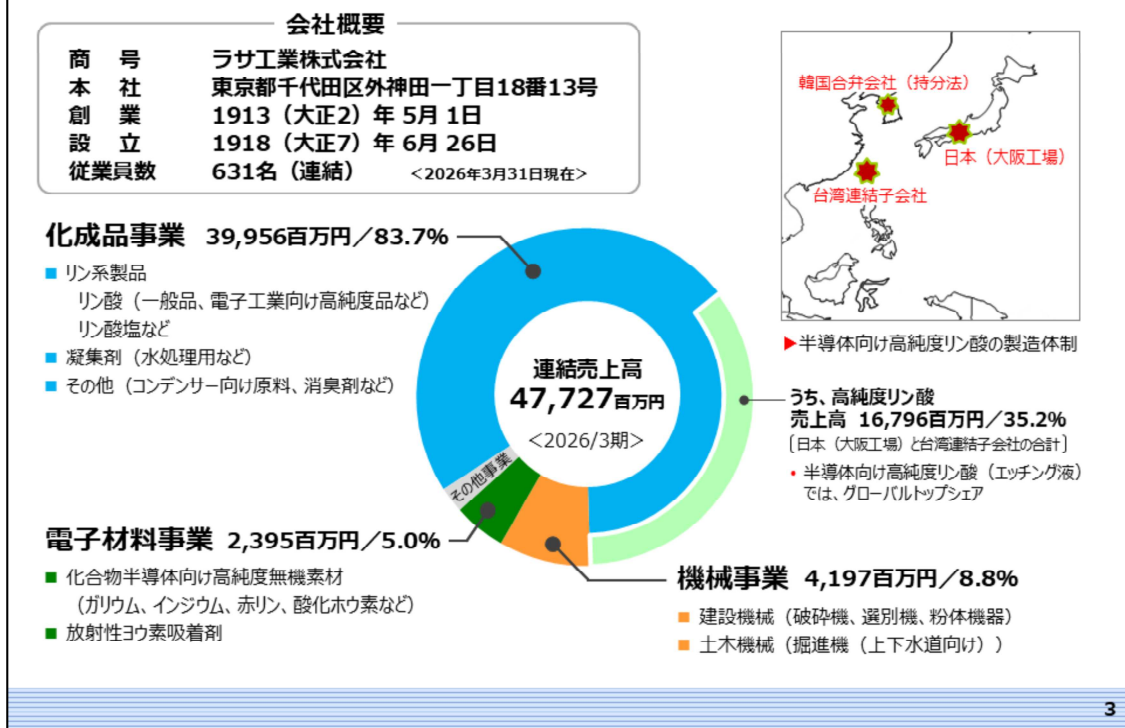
会社概要

商　号　ラサ工業株式会社
本　社　東京都千代田区外神田一丁目18番13号
創　業　1913（大正2）年 5月 1日
設　立　1918（大正7）年 6月 26日
従業員数　631名（連結）　＜2026年3月31日現在＞

韓国合弁会社（持分法）
日本（大阪工場）
台湾連結子会社

▶半導体向け高純度リン酸の製造体制

化成品事業　39,956百万円／83.7%

■ リン系製品
リン酸（一般品、電子工業向け高純度品など）
リン酸塩など
■ 凝集剤（水処理用など）
■ その他（コンデンサー向け原料、消臭剤など）

連結売上高
47,727百万円
＜2026/3期＞

その他事業

うち、高純度リン酸
売上高　16,796百万円／35.2%
〔日本（大阪工場）と台湾連結子会社の合計〕
• 半導体向け高純度リン酸（エッチング液）では、グローバルトップシェア

電子材料事業　2,395百万円／5.0%

■ 化合物半導体向け高純度無機素材
（ガリウム、インジウム、赤リン、酸化ホウ素など）
■ 放射性ヨウ素吸着剤

機械事業　4,197百万円／8.8%

■ 建設機械（破砕機、選別機、粉体機器）
■ 土木機械（掘進機（上下水道向け））

3